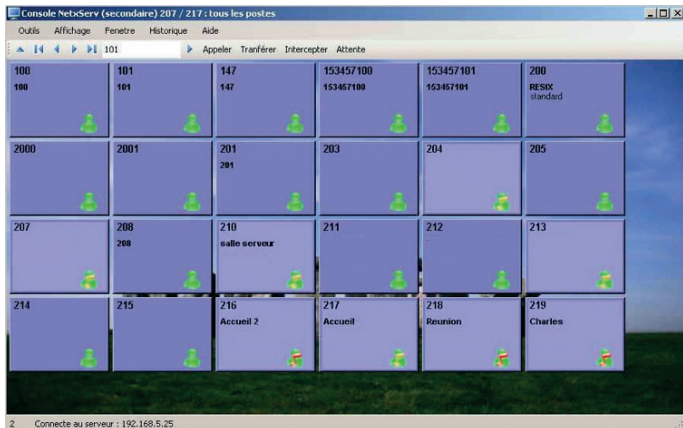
Console NetxServ (secondaire) 207 / 217 : tous les postes

Outils Affichage Fenetre Historique Aide

101 Appeler Tranférer Intercepter Attente

| 100 100 | 101 101 | 147 147 | 153457100 153457100 | 153457101 153457101 | 200 RESIX standard |
|---|---|---|---|---|---|
| 2000 | 2001 | 201 201 | 203 | 204 | 205 |
| 207 | 208 208 | 210 salle serveur | 211 | 212 | 213 |
| 214 | 215 | 216 Accueil 2 | 217 Accueil | 218 Reunion | 219 Charles |

2 Connecte au serveur : 192.168.5.25